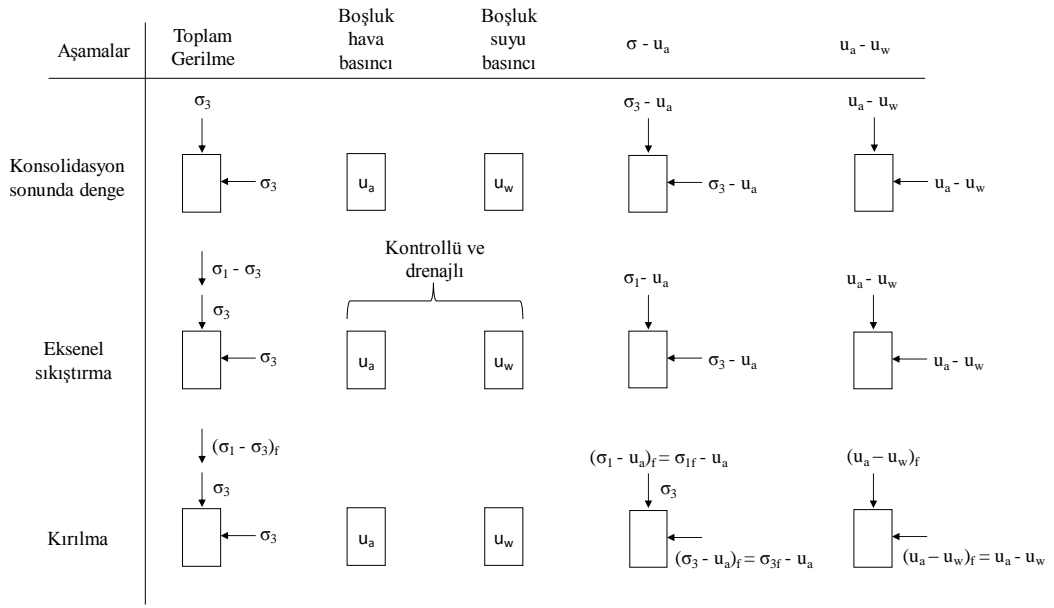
| Aşamalar | Toplam Gerilme | Boşluk hava basıncı | Boşluk suyu basıncı | $\sigma$ - $u_a$ | $u_a$ - $u_w$ |
|---|---|---|---|---|---|
| Konsolidasyon sonunda denge | $\sigma_3$, $\sigma_3$ | $u_a$ | $u_w$ | $\sigma_3$ - $u_a$, $\sigma_3$ - $u_a$ | $u_a$ - $u_w$, $u_a$ - $u_w$ |
| Eksenel sıkıştırma | $\sigma_1$ - $\sigma_3$, $\sigma_3$, $\sigma_3$ | Kontrollü ve drenajlı $u_a$ | $u_w$ | $\sigma_1$- $u_a$, $\sigma_3$ - $u_a$ | $u_a$ - $u_w$, $u_a$ - $u_w$ |
| Kırılma | $(\sigma_1 - \sigma_3)_f$, $\sigma_3$, $\sigma_3$ | $u_a$ | $u_w$ | $(\sigma_1 - u_a)_f = \sigma_{1f} - u_a$, $\sigma_3$, $(\sigma_3 - u_a)_f = \sigma_{3f} - u_a$ | $(u_a - u_w)_f$, $(u_a - u_w)_f = u_a - u_w$ |